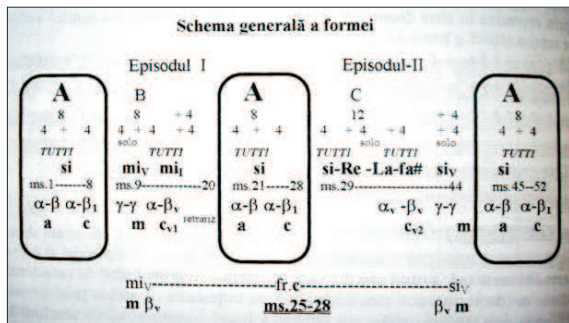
Schema generală a formei

Episodul I

Episodul-II

A
8
4 + 4
TUTTI
si
ms.1-------8
α-β α-β$_1$
a c

B
8 + 4
4 + 4 + 4
solo
TUTTI
mi$_V$ mi$_I$
ms.9-------------20
γ-γ α-β$_v$
retranz
m c$_{v1}$

A
8
4 + 4
TUTTI
si
ms.21-----28
α-β α-β$_1$
a c

C
12 + 4
4 + 4 + 4 + 4
solo solo
TUTTI TUTTI TUTTI TUTTI
si-Re -La-fa# si$_V$
ms.29--------------------44
α$_v$ -β$_v$ γ-γ
c$_{v2}$ m

A
8
4 + 4
TUTTI
si
ms.45--52
α-β α-β$_1$
a c

mi$_V$----------------------fr.c-----------------------si$_V$
m β$_v$ ms.25-28 β$_v$ m